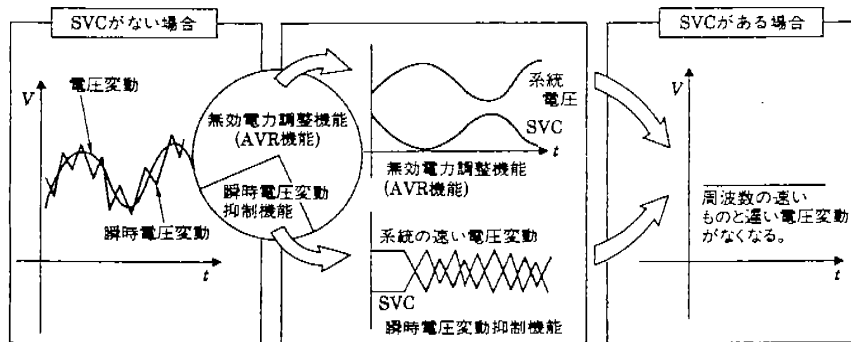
SVCがない場合

V

電圧変動

瞬時電圧変動

t

無効電力調整機能
(AVR機能)

瞬時電圧変動
抑制機能

系統
電圧

SVC

t

無効電力調整機能
(AVR機能)

系統の速い電圧変動

SVC

瞬時電圧変動抑制機能

SVCがある場合

V

周波数の速い
ものと遅い電圧変動
がなくなる。

t